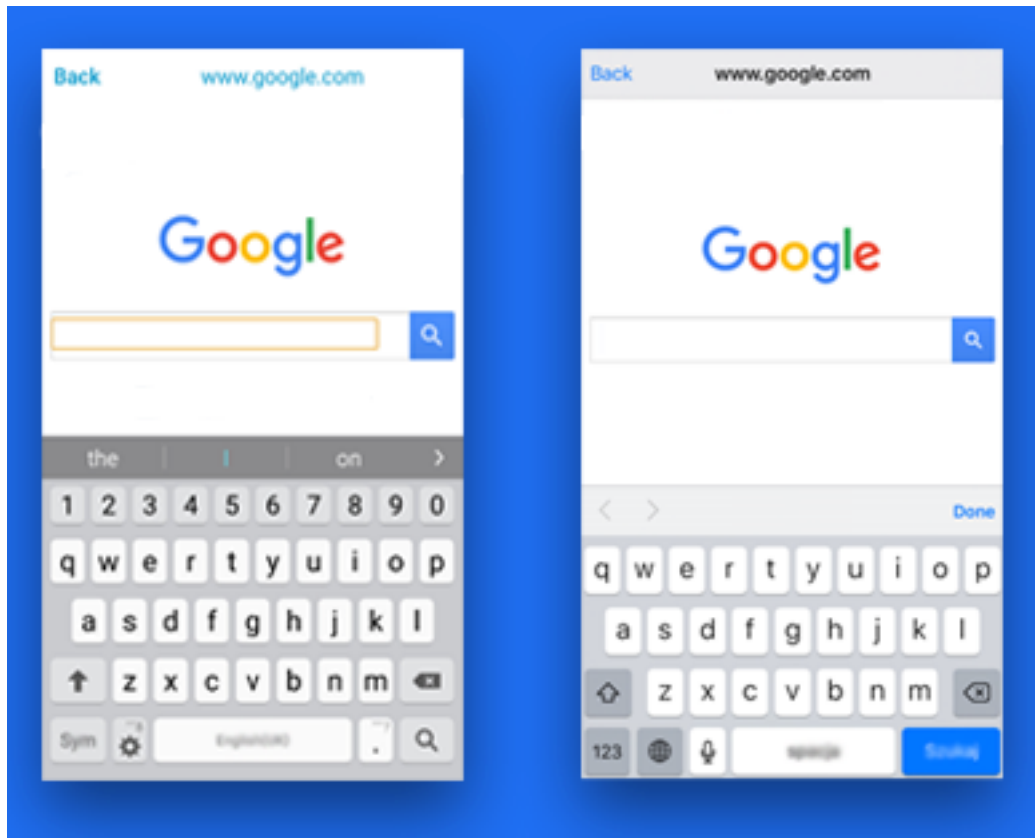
Back www.google.com

Google

the I on >

1 2 3 4 5 6 7 8 9 0
q w e r t y u i o p
a s d f g h j k l
z x c v b n m
Sym English(UK) .

Back www.google.com

Google

< > Done

q w e r t y u i o p
a s d f g h j k l
z x c v b n m
123 spacja Szukaj